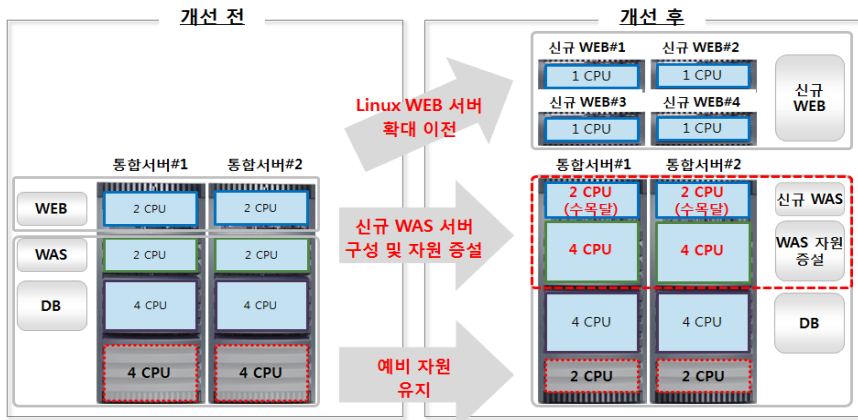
개선 전

통합서버#1
통합서버#2

WEB
2 CPU
2 CPU

WAS
2 CPU
2 CPU

DB
4 CPU
4 CPU

4 CPU
4 CPU

Linux WEB 서버 확대 이전

신규 WAS 서버 구성 및 자원 증설

예비 자원 유지

개선 후

신규 WEB#1
1 CPU
신규 WEB#2
1 CPU
신규 WEB#3
1 CPU
신규 WEB#4
1 CPU

신규 WEB

통합서버#1
통합서버#2

2 CPU (수목달)
2 CPU (수목달)

4 CPU
4 CPU

신규 WAS

WAS 자원 증설

4 CPU
4 CPU

DB

2 CPU
2 CPU